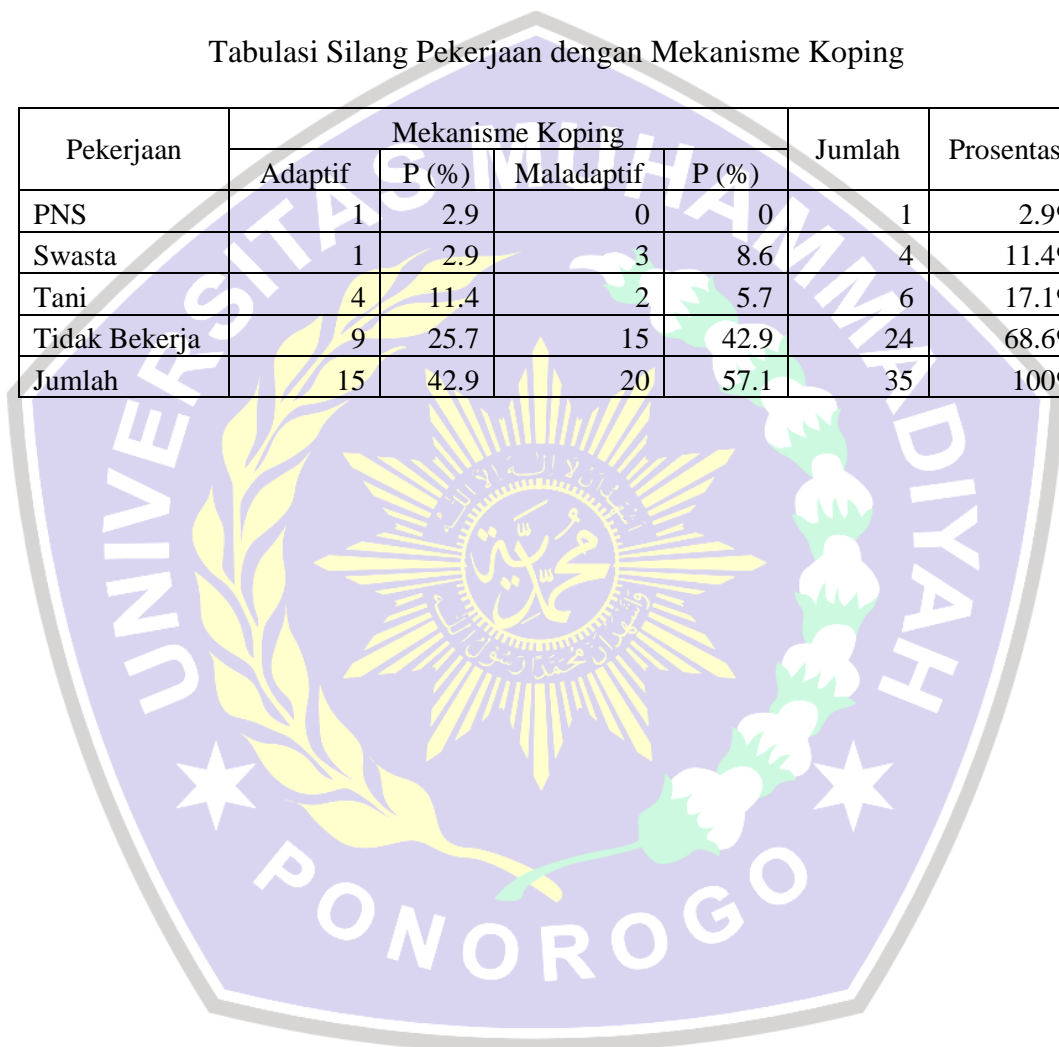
Tabulasi Silang Pekerjaan dengan Mekanisme Koping

| Pekerjaan | Mekanisme Koping | | | | Jumlah | Prosentas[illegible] |
|---|---|---|---|---|---|---|
| | Adaptif | P (%) | Maladaptif | P (%) | | |
| PNS | 1 | 2.9 | 0 | 0 | 1 | 2.9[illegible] |
| Swasta | 1 | 2.9 | 3 | 8.6 | 4 | 11.4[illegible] |
| Tani | 4 | 11.4 | 2 | 5.7 | 6 | 17.1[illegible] |
| Tidak Bekerja | 9 | 25.7 | 15 | 42.9 | 24 | 68.6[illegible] |
| Jumlah | 15 | 42.9 | 20 | 57.1 | 35 | 100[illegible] |

UNIVERSITAS MUHAMMADIYAH
PONOROGO